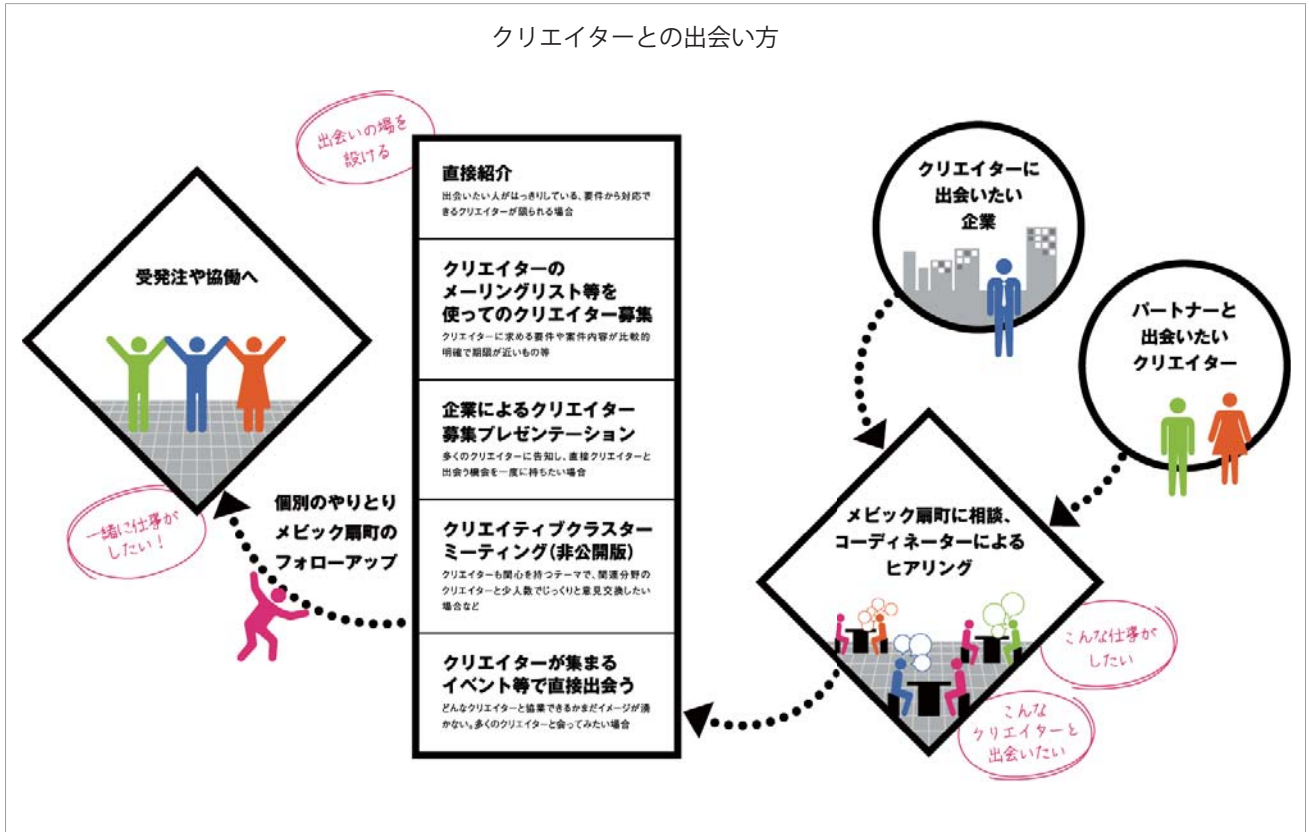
クリエイターとの出会い方

出会いの場を設ける

直接紹介
出会いたい人がはっきりしている、要件から対応できるクリエイターが限られる場合

クリエイターのメーリングリスト等を使ってのクリエイター募集
クリエイターに求める要件や案件内容が比較的明確で期限が近いもの等

企業によるクリエイター募集プレゼンテーション
多くのクリエイターに告知し、直接クリエイターと出会う機会を一度に持ちたい場合

クリエイティブクラスターミーティング（非公開版）
クリエイターも関心を持つテーマで、関連分野のクリエイターと少人数でじっくりと意見交換したい場合など

クリエイターが集まるイベント等で直接出会う
どんなクリエイターと協業できるかまだイメージが湧かない。多くのクリエイターと会ってみたい場合

受発注や協働へ

一緒に仕事がしたい！

個別のやりとり
メビック扇町のフォローアップ

クリエイターに出会いたい企業

パートナーと出会いたいクリエイター

メビック扇町に相談、コーディネーターによるヒアリング

こんな仕事がしたい

こんなクリエイターと出会いたい